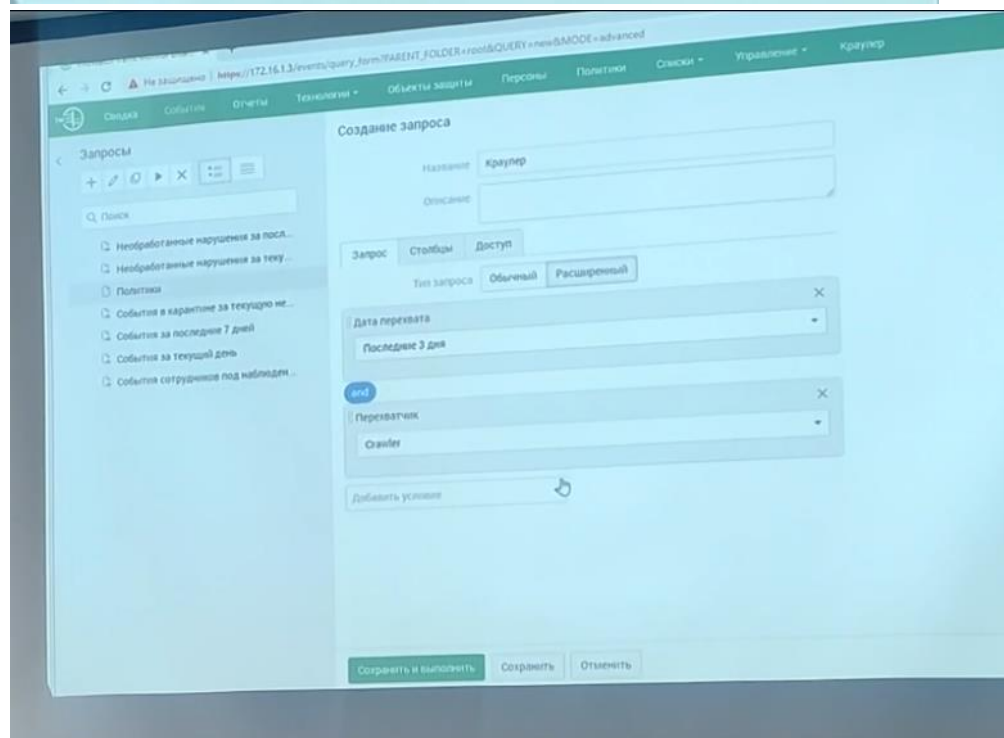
Не защищено | https://172.16.1.3/events/query_form?PARENT_FOLDER=root&QUERY=new&MODE=advanced

Сводка События Отчеты Технологии Объекты защиты Персоны Политики Списки Управление Краулер

Запросы

Поиск

Необработанные нарушения за посл...
Необработанные нарушения за теку...
Политики
События в карантине за текущую не...
События за последние 7 дней
События за текущий день
События сотрудников под наблюден...

Создание запроса

Название Краулер

Описание

Запрос Столбцы Доступ

Тип запроса Обычный Расширенный

Дата перехвата
Последние 3 дня

and

Перехватчик
Crawler

Добавить условие

Сохранить и выполнить Сохранить Отменить